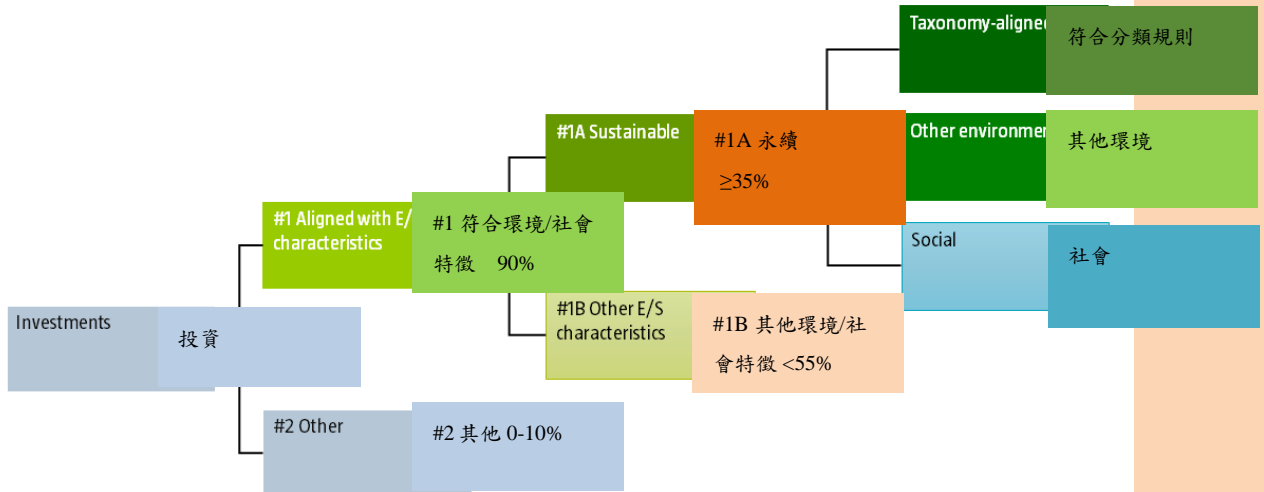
Investments

投資

#1 Aligned with E/ characteristics

#1 符合環境/社會特徵 90%

#2 Other

#2 其他 0-10%

#1A Sustainable

#1A 永續 ≥35%

#1B Other E/S characteristics

#1B 其他環境/社會特徵 <55%

Taxonomy-aligned

符合分類規則

Other environmen

其他環境

Social

社會